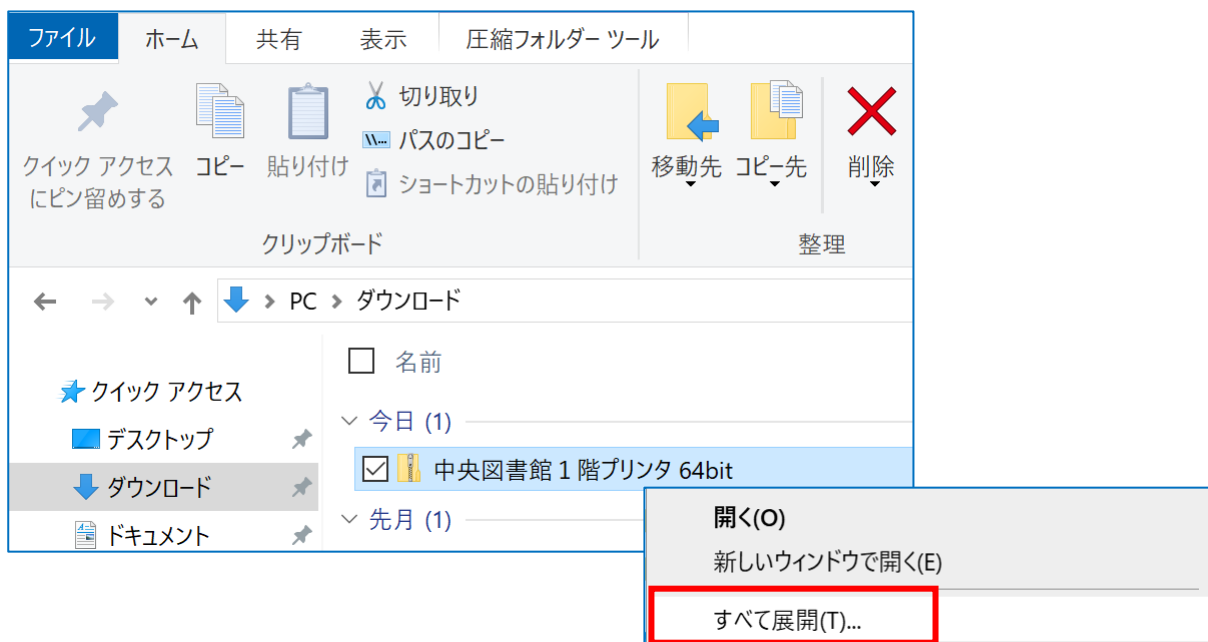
ファイル ホーム 共有 表示 圧縮フォルダー ツール

クイック アクセスにピン留めする
コピー
貼り付け
切り取り
パスのコピー
ショートカットの貼り付け
クリップボード

移動先
コピー先
削除
整理

PC › ダウンロード

名前

クイック アクセス
デスクトップ
ダウンロード
ドキュメント

今日 (1)
中央図書館 1 階プリンタ 64bit
先月 (1)

開く(O)
新しいウィンドウで開く(E)
すべて展開(T)...